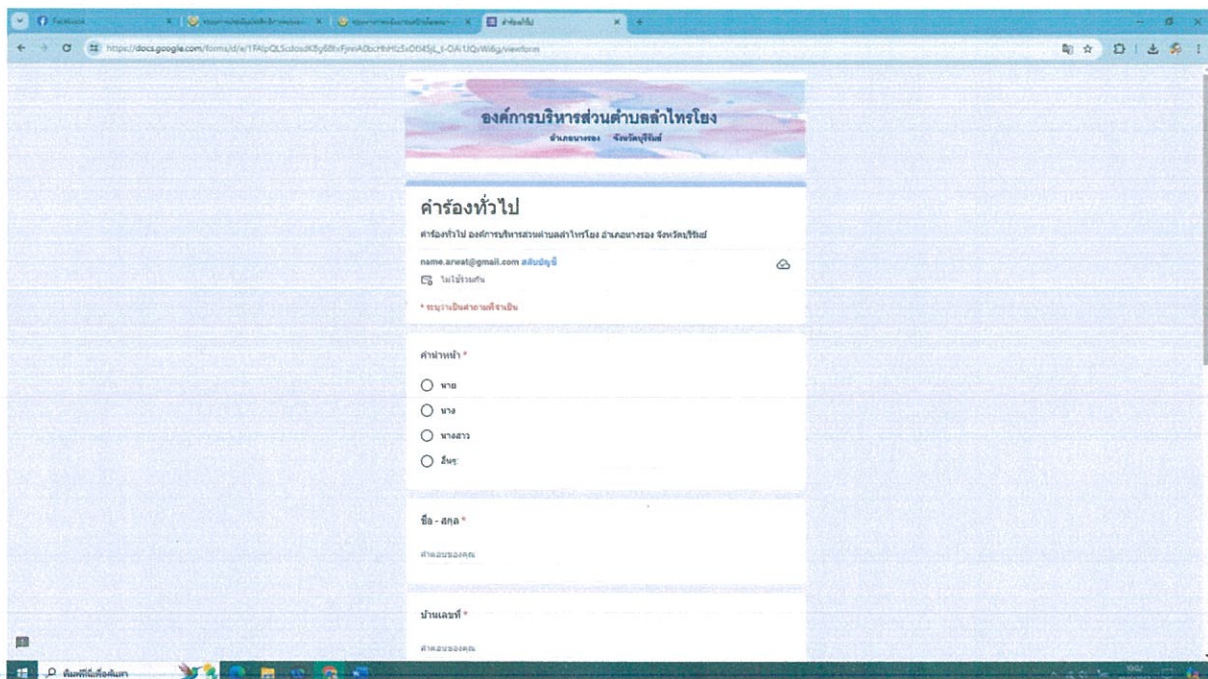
Facebook
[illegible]
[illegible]
คำร้องทั่วไป
https://docs.google.com/forms/d/e/1FAIpQLSc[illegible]/viewform

องค์การบริหารส่วนตำบลลำไทรโยง
อำเภอนางรอง จังหวัดบุรีรัมย์

คำร้องทั่วไป

คำร้องทั่วไป องค์การบริหารส่วนตำบลลำไทรโยง อำเภอนางรอง จังหวัดบุรีรัมย์

name.arwat@gmail.com สลับบัญชี
ไม่ใช้ร่วมกัน

* ระบุว่าเป็นคำถามที่จำเป็น

คำนำหน้า *

นาย
นาง
นางสาว
อื่นๆ:

ชื่อ - สกุล *

คำตอบของคุณ

บ้านเลขที่ *

คำตอบของคุณ

ค้นหาที่นี่เพื่อค้นหา